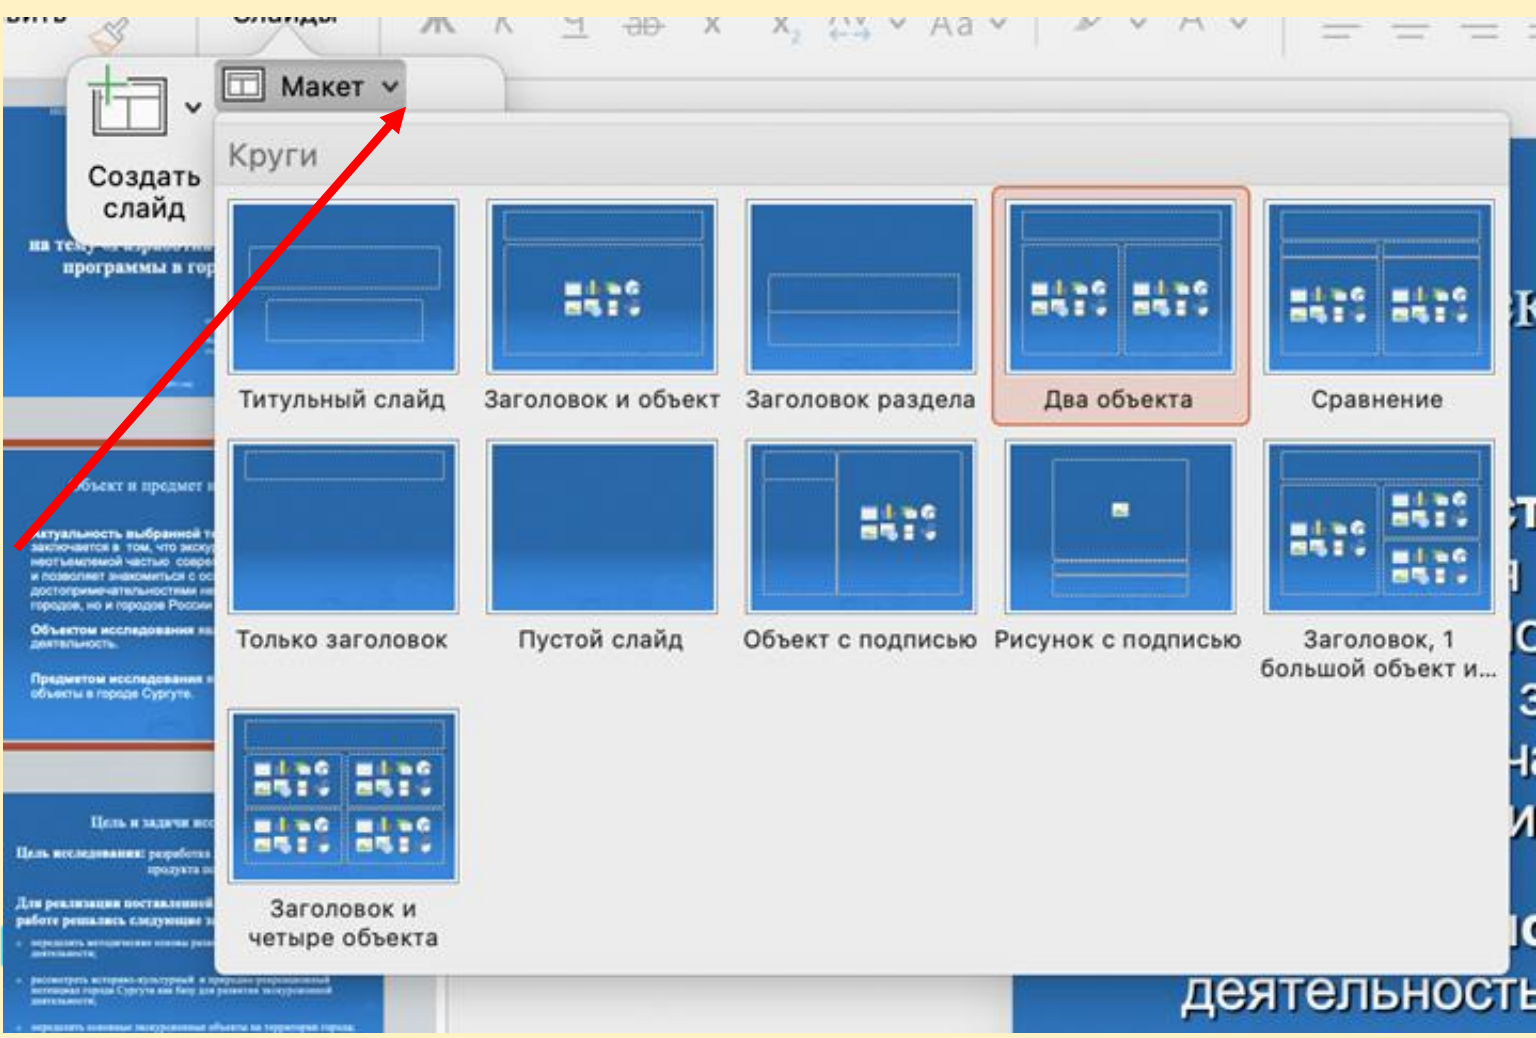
Слайды

Ж К Ч ab x $x_2$ Aa

Макет

Создать слайд

Круги

Титульный слайд

Заголовок и объект

Заголовок раздела

Два объекта

Сравнение

Только заголовок

Пустой слайд

Объект с подписью

Рисунок с подписью

Заголовок, 1 большой объект и...

Заголовок и четыре объекта

на тему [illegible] программы в гор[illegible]

Объект и предмет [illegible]

Актуальность выбранной т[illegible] заключается в том, что экску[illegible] неотъемлемой частью совре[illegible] и позволяет знакомиться с ос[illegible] достопримечательностями не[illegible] городов, но и городов России

Объектом исследования яв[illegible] деятельность.

Предметом исследования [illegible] объекты в городе Сургуте.

Цель и задачи исс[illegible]

Цель исследования: разработка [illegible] продукта по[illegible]

Для реализации поставленной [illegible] работе решались следующие з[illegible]

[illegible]

деятельность